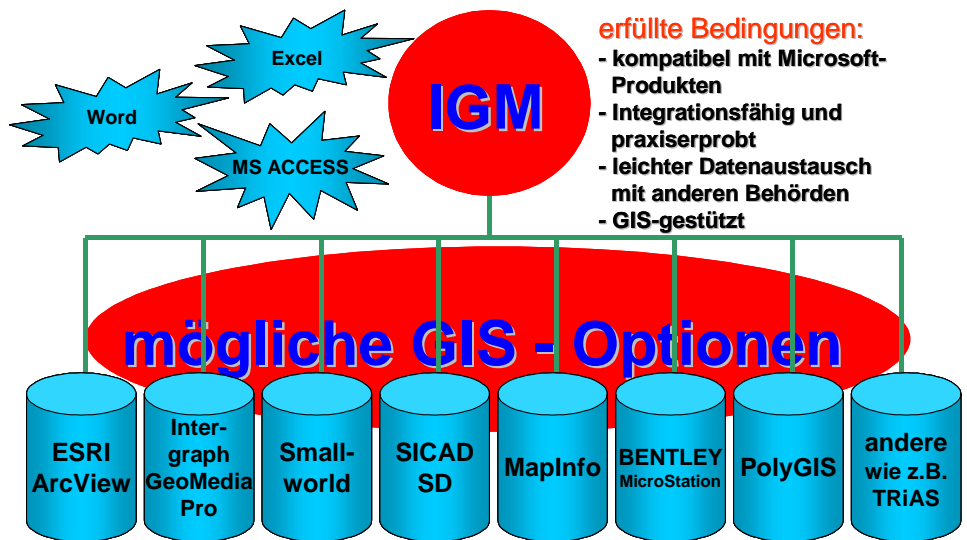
Excel

Word

MS ACCESS

IGM

erfüllte Bedingungen:
- kompatibel mit Microsoft-Produkten
- Integrationsfähig und praxiserprobt
- leichter Datenaustausch mit anderen Behörden
- GIS-gestützt

mögliche GIS - Optionen

ESRI ArcView

Intergraph GeoMedia Pro

Smallworld

SICAD SD

MapInfo

BENTLEY MicroStation

PolyGIS

andere wie z.B. TRiAS